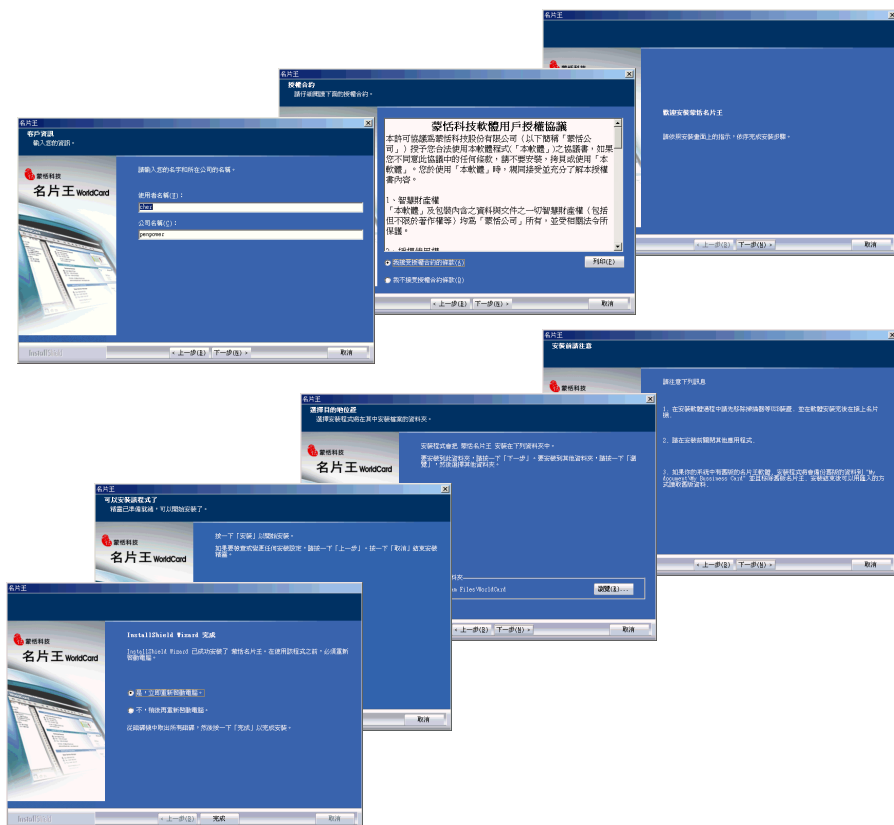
名片王

歡迎安裝蒙恬名片王

請依照安裝畫面上的指示，依序完成安裝步驟。

< 上一步(B) 下一步(N) > 取消

名片王

授權合約

請仔細閱讀下面的授權合約。

蒙恬科技軟體用戶授權協議

本許可協議為蒙恬科技股份有限公司（以下簡稱「蒙恬公司」）授予您合法使用本軟體程式（「本軟體」）之協議書，如果您不同意此協議中的任何條款，請不要安裝，拷貝或使用「本軟體」。您於使用「本軟體」時，渴同接受並充分了解本授權書內容。

1、智慧財產權

「本軟體」及包裝內含之資料與文件之一切智慧財產權（包括但不限於著作權等）均為「蒙恬公司」所有，並受相關法令所保護。

我接受授權合約的條款(A) 列印(P)

我不接受授權合約的條款(D)

< 上一步(B) 下一步(N) > 取消

名片王

客戶資訊

輸入您的資訊。

蒙恬科技

名片王 WorldCard

請輸入您的名字和所在公司的名稱。

使用者名稱(U):

chen

公司名稱(C):

penpower

InstallShield

< 上一步(B) 下一步(N) > 取消

名片王

安裝前請注意

蒙恬科技

請注意下列訊息

1. 在安裝軟體過程中請先移除掃描器等USB裝置，並在軟體安裝完成後接上名片機。

2. 請在安裝前關閉其他應用程式。

3. 如果你的系統中有舊版的名片王軟體，安裝程式將會備份舊的資料到"My documents\My Bussiness Card" 重新移除舊版名片王，安裝結束後可以用匯入的方式匯取舊版資料。

< 上一步(B) 下一步(N) > 取消

名片王

選擇目的地位置

選擇安裝程式將在其中安裝檔案的資料夾。

蒙恬科技

名片王 WorldCard

安裝程式會把 蒙恬名片王 安裝在下列資料夾中。

要安裝到此資料夾，請按一下「下一步」。要安裝到其他資料夾，請按一下「瀏覽」，然後選擇其他資料夾。

目的地資料夾

Files\WorldCard 瀏覽(R)...

< 上一步(B) 下一步(N) > 取消

名片王

可以安裝該程式了

精靈已準備就緒，可以開始安裝了。

蒙恬科技

名片王 WorldCard

按一下「安裝」以開始安裝。

如果要檢查或變更任何安裝設定，請按一下「上一步」。按一下「取消」結束安裝精靈。

取消

名片王

蒙恬科技

名片王 WorldCard

InstallShield Wizard 完成

InstallShield Wizard 已成功安裝了 蒙恬名片王。在使用該程式之前，必須重新啟動電腦。

是，立即重新啟動電腦。

不，稍後再重新啟動電腦。

從磁碟機中取出所有磁碟，然後按一下「完成」以完成安裝。

InstallShield

< 上一步(B) 完成 取消